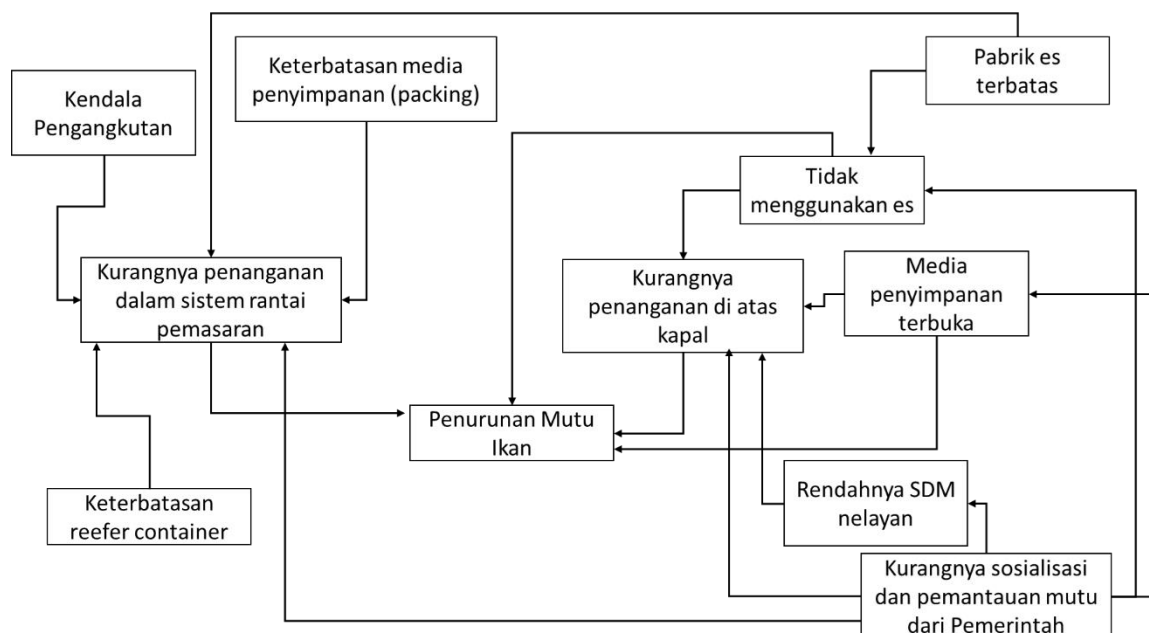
Keterbatasan media penyimpanan (packing)

Pabrik es terbatas

Kendala Pengangkutan

Tidak menggunakan es

Kurangnya penanganan dalam sistem rantai pemasaran

Kurangnya penanganan di atas kapal

Media penyimpanan terbuka

Penurunan Mutu Ikan

Keterbatasan reefer container

Rendahnya SDM nelayan

Kurangnya sosialisasi dan pemantauan mutu dari Pemerintah